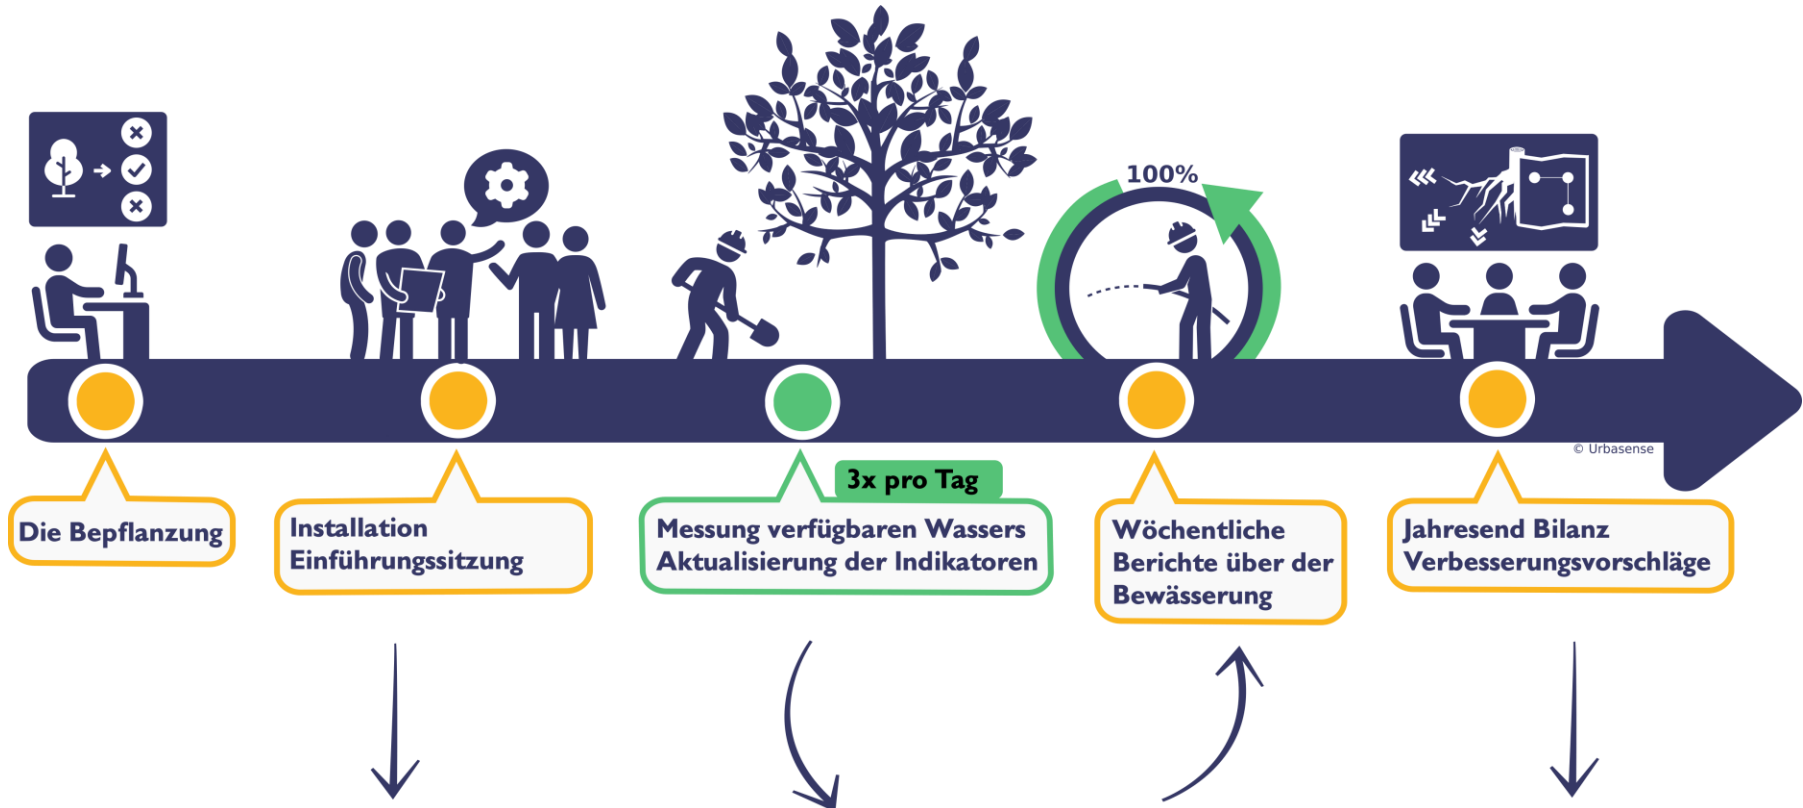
100%

© Urbasense

Die Bepflanzung

Installation
Einführungssitzung

3x pro Tag

Messung verfügbaren Wassers
Aktualisierung der Indikatoren

Wöchentliche
Berichte über der
Bewässerung

Jahresend Bilanz
Verbesserungsvorschläge